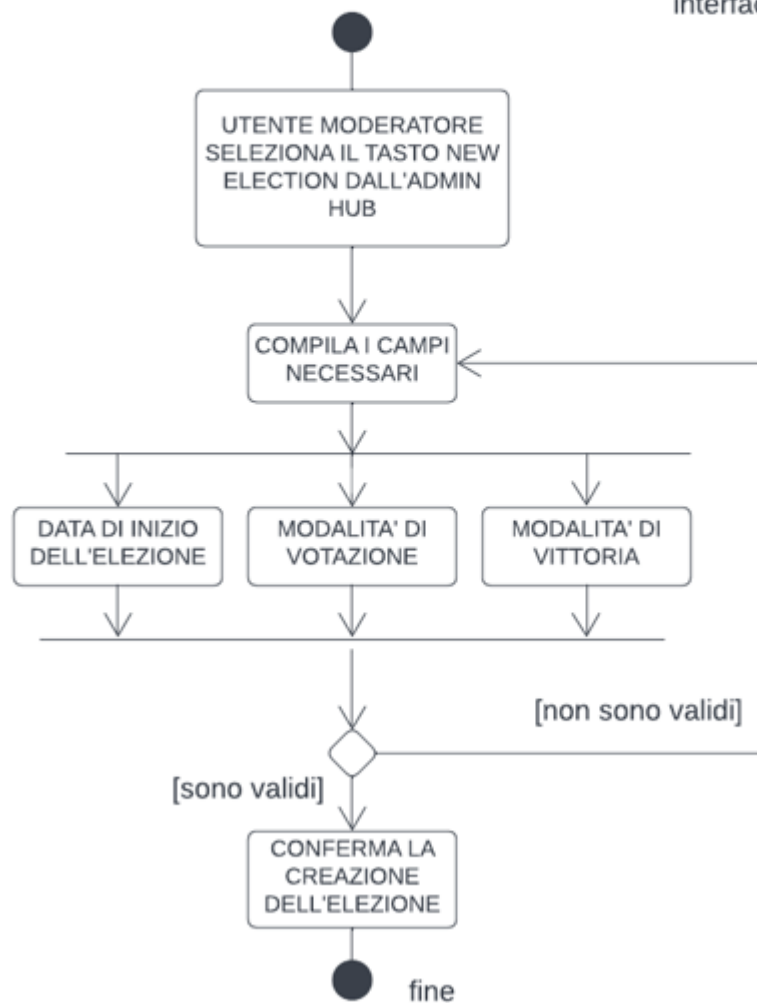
interfac

UTENTE MODERATORE SELEZIONA IL TASTO NEW ELECTION DALL'ADMIN HUB

COMPILA I CAMPI NECESSARI

DATA DI INIZIO DELL'ELEZIONE

MODALITA' DI VOTAZIONE

MODALITA' DI VITTORIA

[non sono validi]

[sono validi]

CONFERMA LA CREAZIONE DELL'ELEZIONE

fine